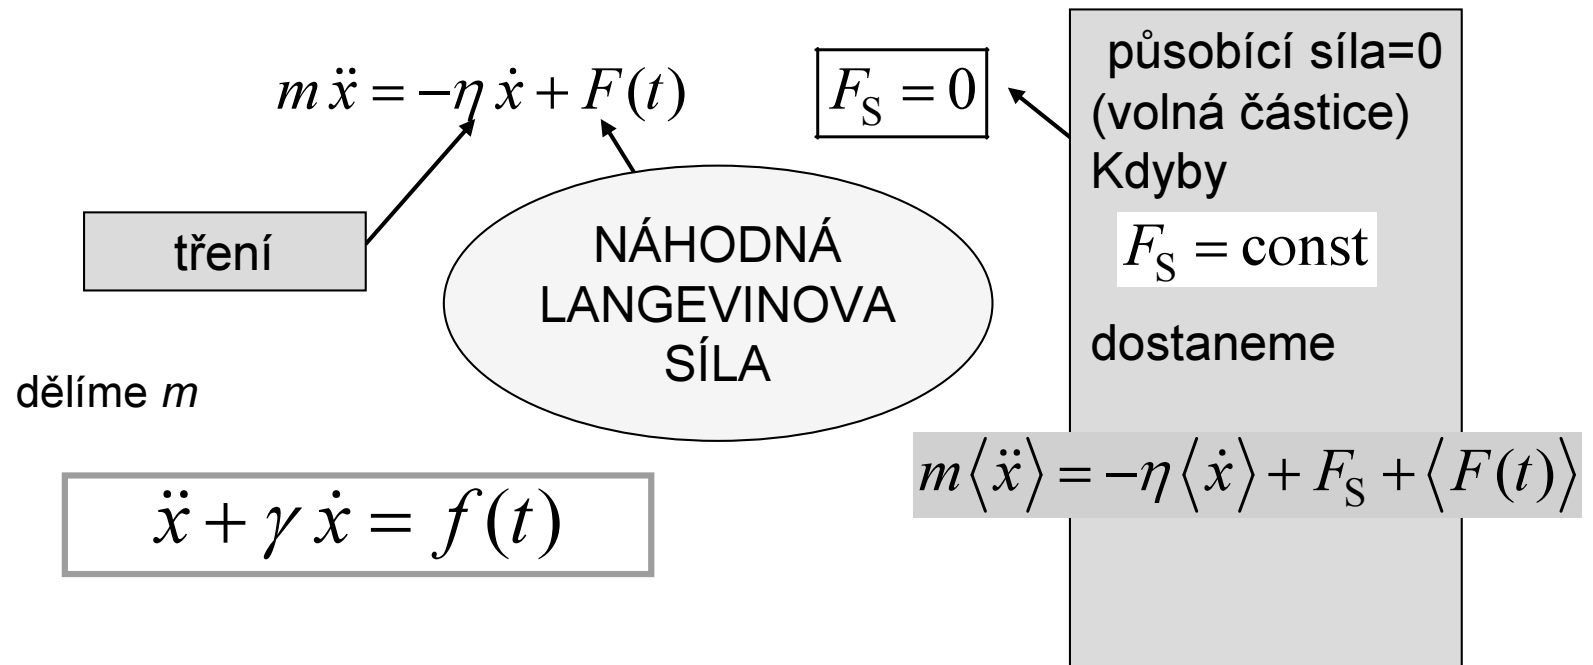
$m\ddot{x} = -\eta\dot{x} + F(t)$

$F_S = 0$

působící síla=0 (volná částice) Kdyby

$F_S = \text{const}$

dostaneme

tření

NÁHODNÁ LANGEVINOVA SÍLA

dělíme *m*

$\ddot{x} + \gamma\dot{x} = f(t)$

$m\langle\ddot{x}\rangle = -\eta\langle\dot{x}\rangle + F_S + \langle F(t)\rangle$